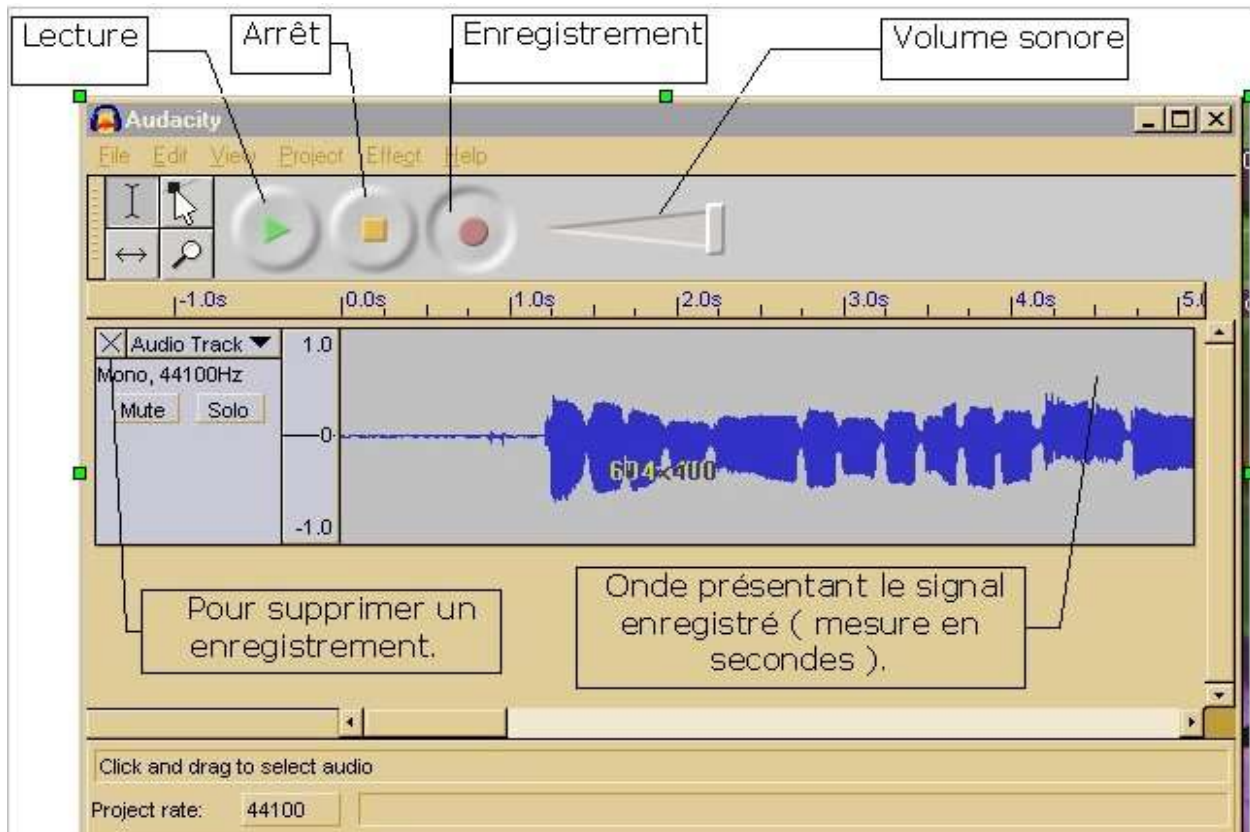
Lecture

Arrêt

Enregistrement

Volume sonore

Audacity

File Edit View Project Effect Help

-1.0s 0.0s 1.0s 2.0s 3.0s 4.0s 5.0

Audio Track

Mono, 44100Hz

Mute Solo

1.0

-0

-1.0

604×400

Pour supprimer un enregistrement.

Onde présentant le signal enregistré ( mesure en secondes ).

Click and drag to select audio

Project rate: 44100